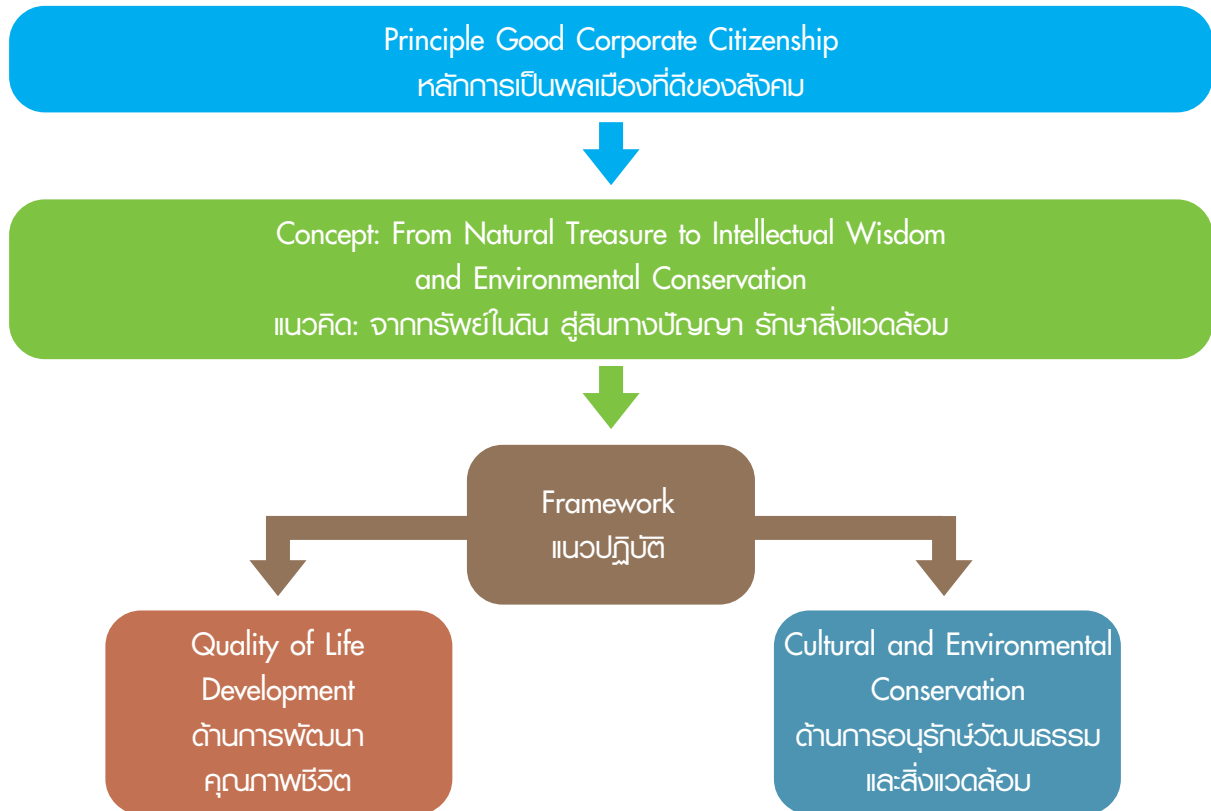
Principle Good Corporate Citizenship
หลักการเป็นพลเมืองที่ดีของสังคม

Concept: From Natural Treasure to Intellectual Wisdom and Environmental Conservation
แนวคิด: จากทรัพย์ในดิน สู่สินทางปัญญา รักษาสิ่งแวดล้อม

Framework
แนวปฏิบัติ

Quality of Life Development
ด้านการพัฒนาคุณภาพชีวิต

Cultural and Environmental Conservation
ด้านการอนุรักษ์วัฒนธรรมและสิ่งแวดล้อม